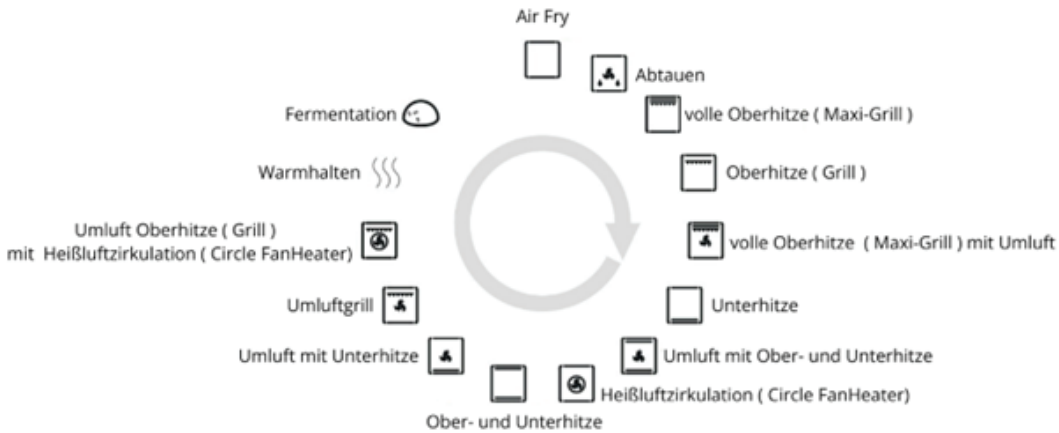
Air Fry

Abtauen

volle Oberhitze ( Maxi-Grill )

Oberhitze ( Grill )

volle Oberhitze ( Maxi-Grill ) mit Umluft

Unterhitze

Umluft mit Ober- und Unterhitze

Heißluftzirkulation ( Circle FanHeater)

Ober- und Unterhitze

Umluft mit Unterhitze

Umluftgrill

Umluft Oberhitze ( Grill ) mit Heißluftzirkulation ( Circle FanHeater)

Warmhalten

Fermentation